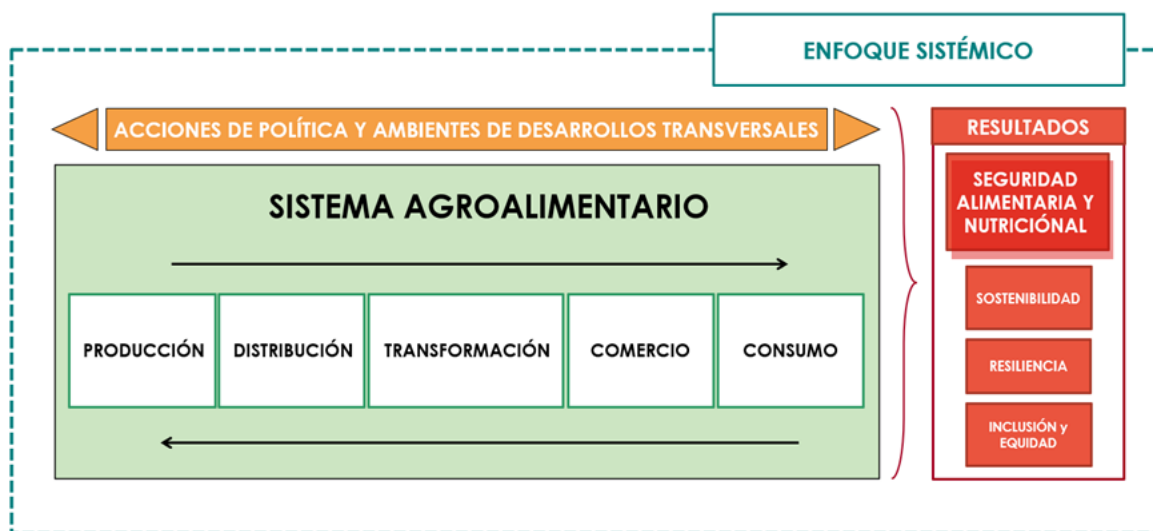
ENFOQUE SISTÉMICO

ACCIONES DE POLÍTICA Y AMBIENTES DE DESARROLLOS TRANSVERSALES

SISTEMA AGROALIMENTARIO

PRODUCCIÓN

DISTRIBUCIÓN

TRANSFORMACIÓN

COMERCIO

CONSUMO

RESULTADOS

SEGURIDAD ALIMENTARIA Y NUTRICIÓNAL

SOSTENIBILIDAD

RESILIENCIA

INCLUSIÓN y EQUIDAD